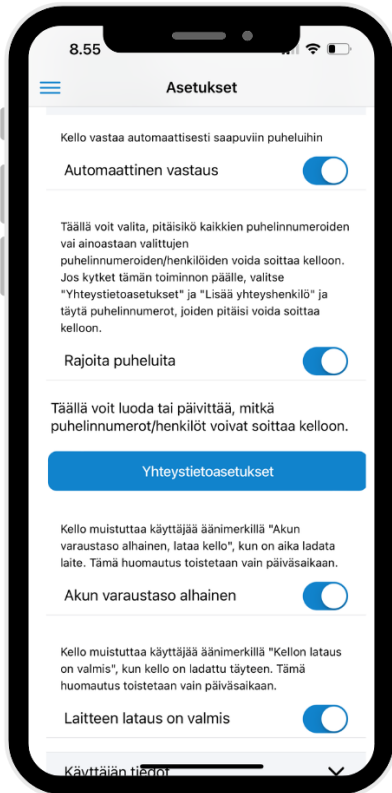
8.55

Asetukset

Kello vastaa automaattisesti saapuviin puheluihin

Automaattinen vastaus

Täällä voit valita, pitäisikö kaikkien puhelinnumeroiden vai ainoastaan valittujen puhelinnumeroiden/henkilöiden voida soittaa kelloon. Jos kytket tämän toiminnon päälle, valitse "Yhteystietoasetukset" ja "Lisää yhteyshenkilö" ja täytä puhelinnumerot, joiden pitäisi voida soittaa kelloon.

Rajoita puheluita

Täällä voit luoda tai päivittää, mitkä puhelinnumerot/henkilöt voivat soittaa kelloon.

Yhteystietoasetukset

Kello muistuttaa käyttäjää äänimerkillä "Akun varaustaso alhainen, lataa kello", kun on aika ladata laite. Tämä huomautus toistetaan vain päiväsaikaan.

Akun varaustaso alhainen

Kello muistuttaa käyttäjää äänimerkillä "Kellon lataus on valmis", kun kello on ladattu täyteen. Tämä huomautus toistetaan vain päiväsaikaan.

Laitteen lataus on valmis

Käyttäjän tiedot